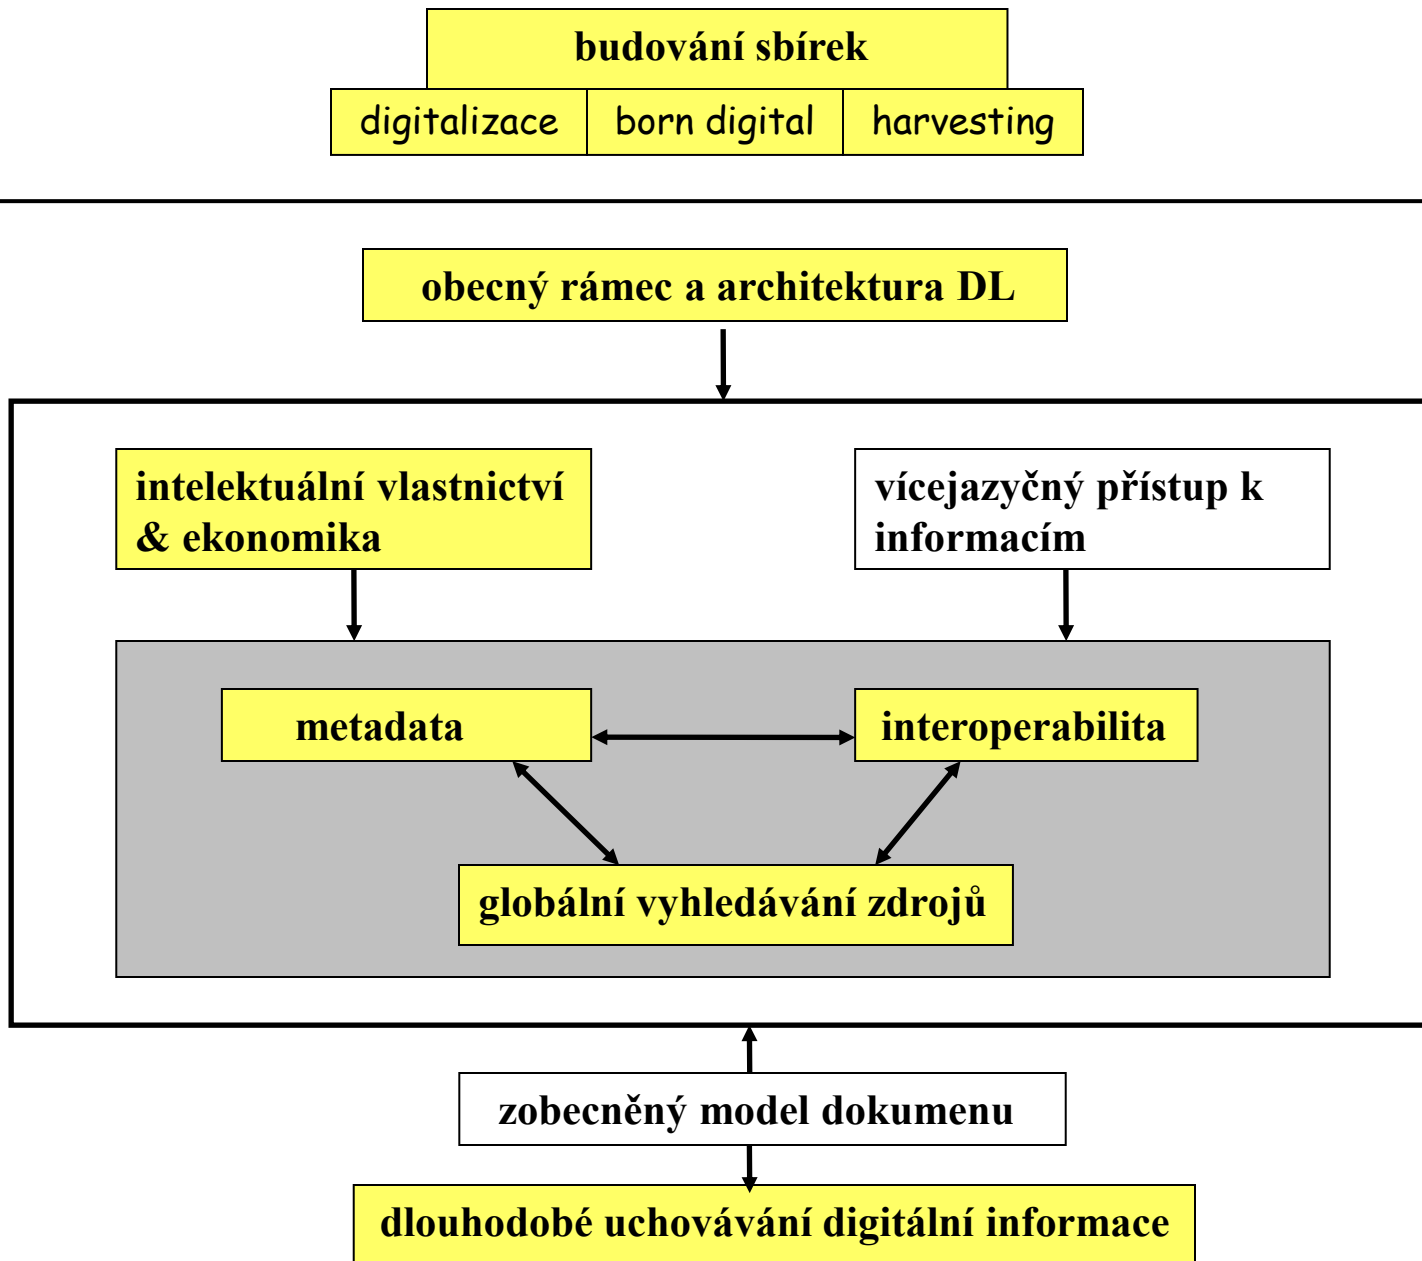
budování sbírek

digitalizace | born digital | harvesting

obecný rámec a architektura DL

intelektuální vlastnictví & ekonomika

vícejazyčný přístup k informacím

metadata

interoperabilita

globální vyhledávání zdrojů

zobecněný model dokumenu

dlouhodobé uchovávání digitální informace